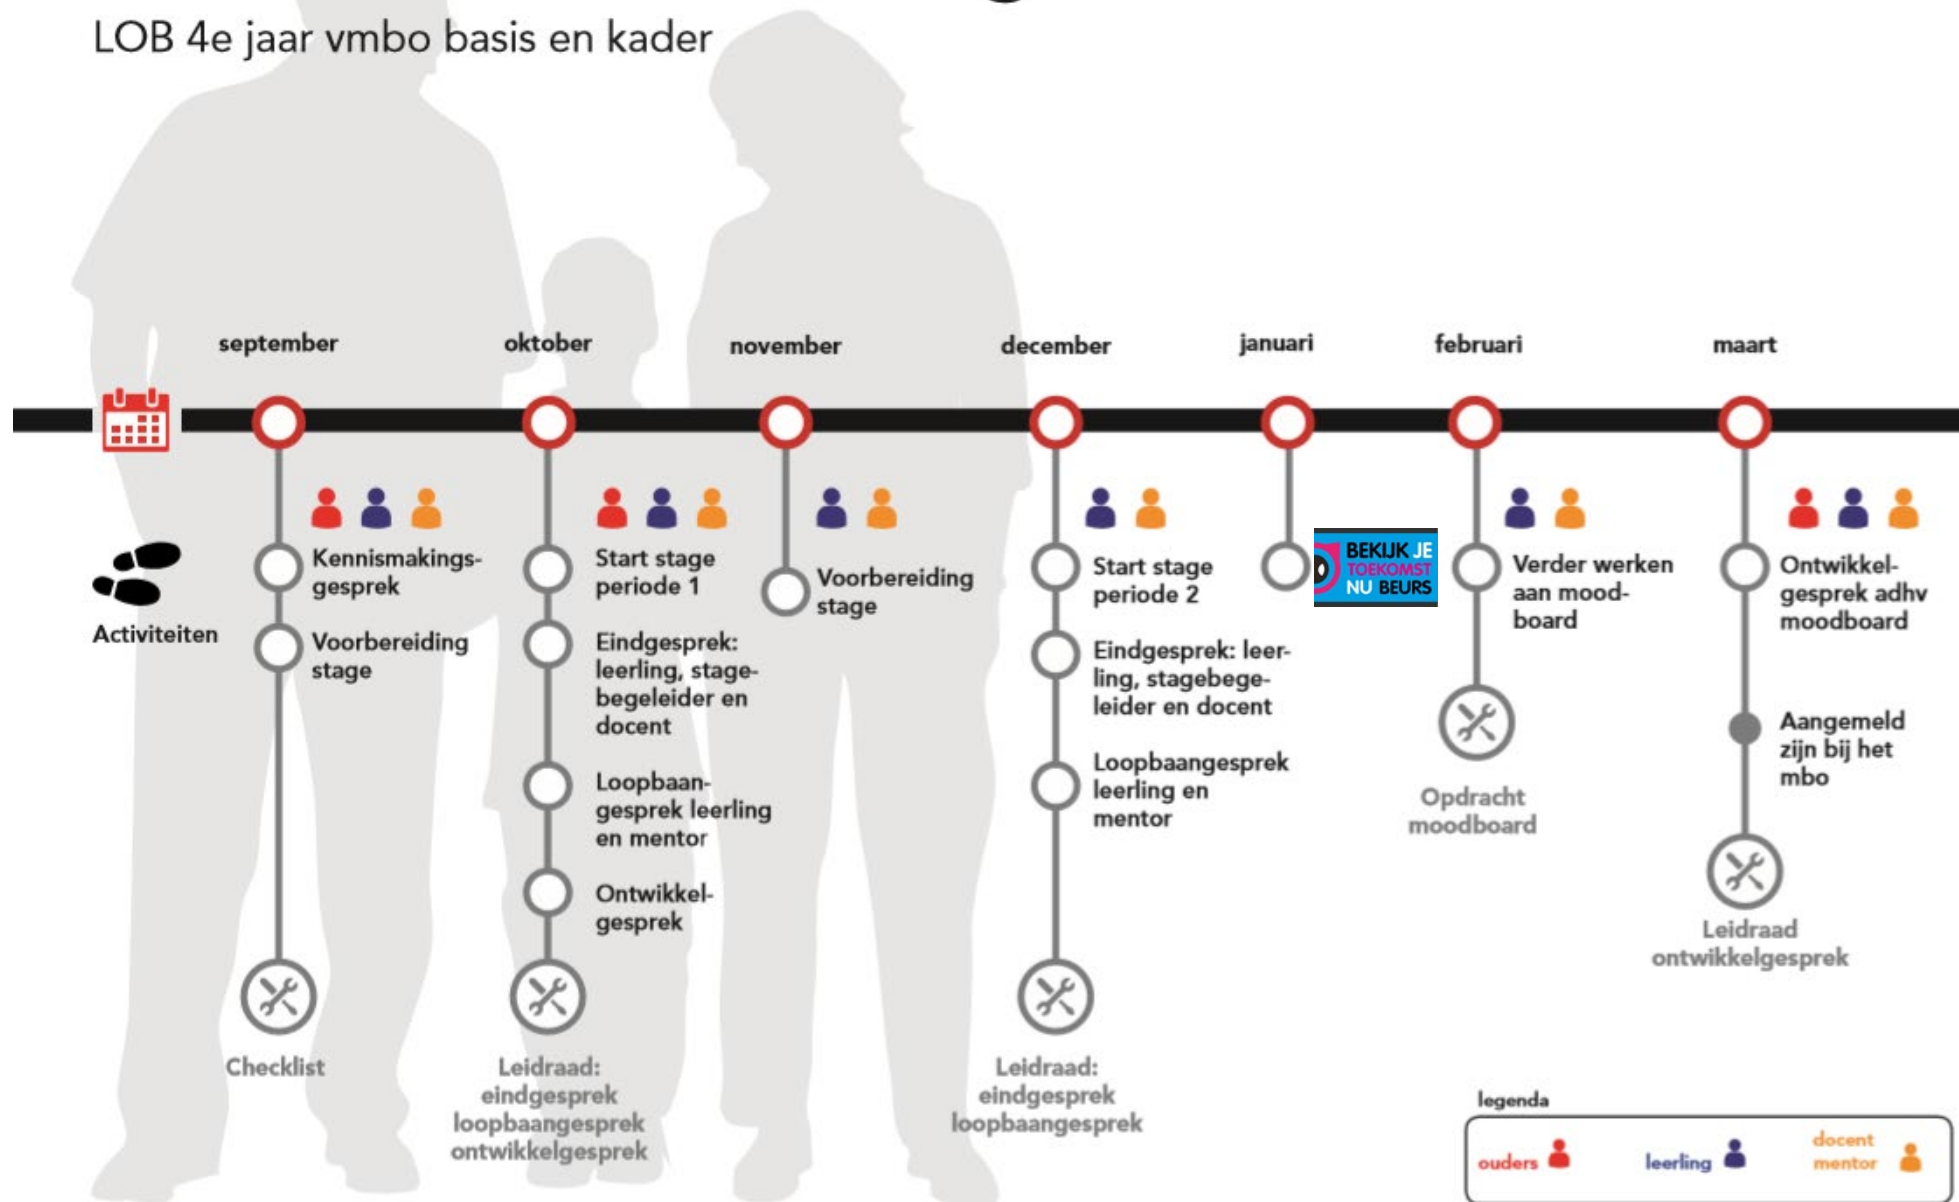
LOB 4e jaar vmbo basis en kader

Activiteiten

september

Kennismakingsgesprek

Voorbereiding stage

Checklist

oktober

Start stage periode 1

Eindgesprek: leerling, stagebegeleider en docent

Loopbaangesprek leerling en mentor

Ontwikkelgesprek

Leidraad: eindgesprek loopbaangesprek ontwikkelgesprek

november

Voorbereiding stage

december

Start stage periode 2

Eindgesprek: leerling, stagebegeleider en docent

Loopbaangesprek leerling en mentor

Leidraad: eindgesprek loopbaangesprek

januari

BEKIJK JE TOEKOMST NU BEURS

februari

Verder werken aan moodboard

Opdracht moodboard

maart

Ontwikkelgesprek adhv moodboard

Aangemeld zijn bij het mbo

Leidraad ontwikkelgesprek

legenda

ouders

leerling

docent mentor